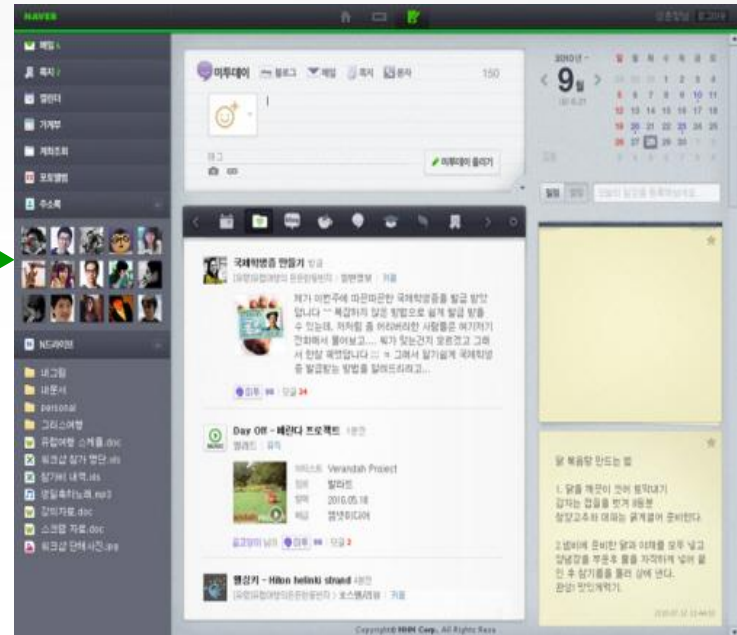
NAVER

메일
쪽지
캘린더
가계부
게임
포토앨범
주소록

N드라이브

내그림
내문서
personal
그리스여행
유럽여행 스케줄.doc
워크샵 참가 명단.xls
참가비 내역.xls
운동하는노래.mp3
강의자료.doc
스크랩 자료.doc
워크샵 단체사진.jpg

미투데이 블로그 메일 쪽지 문자 150

미투데이 올리기

국제학생증 만들기
제가 이번주에 따끈따끈한 국제학생증을 발급 받았답니다 ^^ 복잡하지 않은 방법으로 쉽게 발급 받을 수 있는데, 저처럼 좀 허리버리한 사람들은 헤가지기 전화해서 물어보고... 찍가 맞는건지 모르겠고 그래서 한참 헤맸었다는 :) ㅋ 그래서 알기쉽게 국제학생증 발급받는 방법을 알려드리려고...

Day Off - 베란다 프로젝트
아티스트 Verandah Project
장르 발라드
발매 2010.05.18
기획 엠넷미디어

헬싱키 - Hilon helinki strand

2010년 9월

닭 볶음탕 만드는 법
1. 닭을 깨끗이 씻어 토막내기
감자는 껍질을 벗겨 4등분
청양고추와 대파는 굵게 썰어 준비한다.
2.냄비에 준비한 닭과 야채를 모두 넣고 양념장을 부운후 물을 자작하게 넣어 끓인 후 참기름을 둘러 상에 낸다.
완성! 맛있게먹기.

Copyright© NHN Corp. All Rights Reserved.